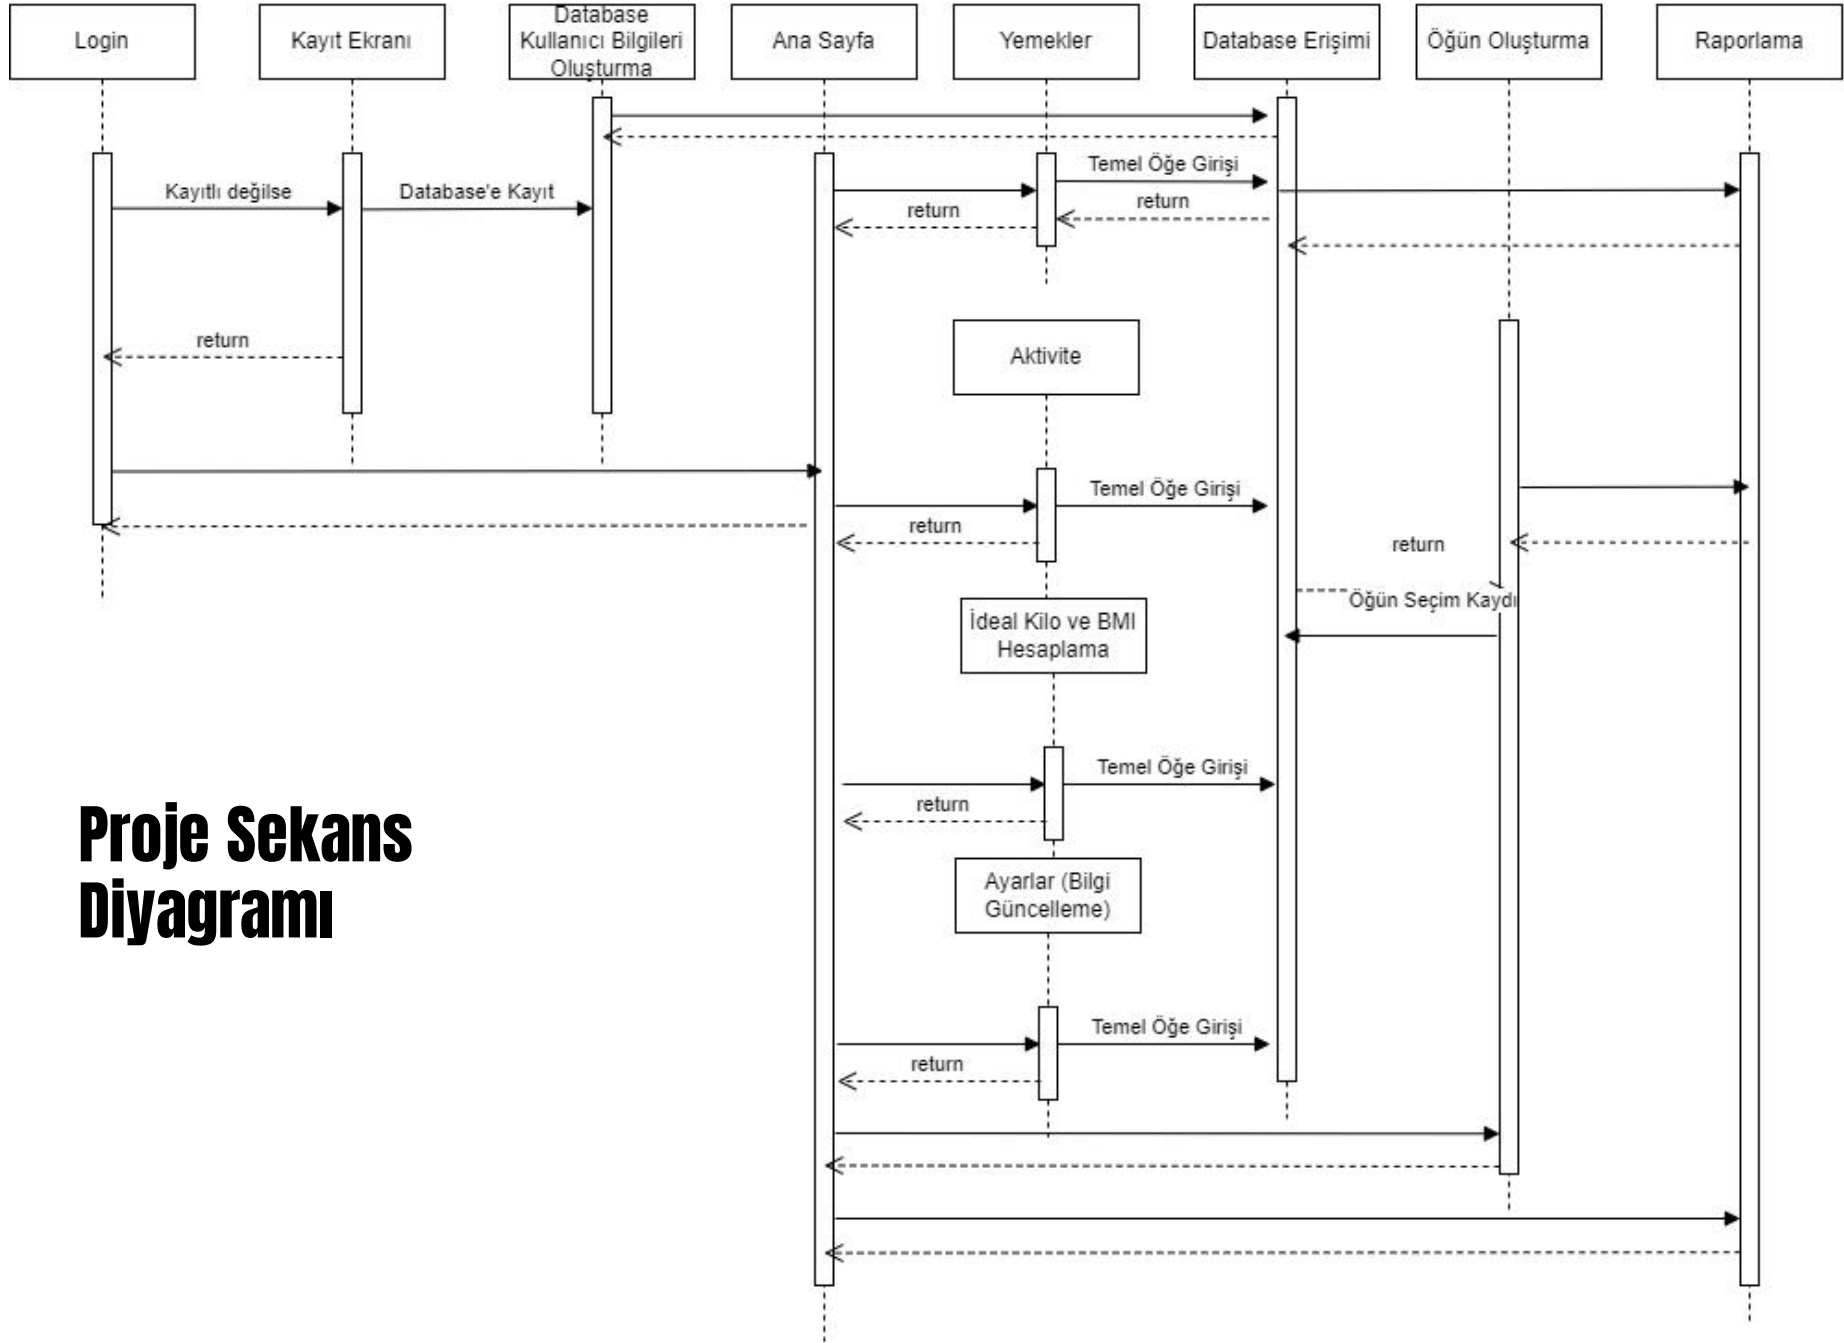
Login

Kayıt Ekranı

Database Kullanıcı Bilgileri Oluşturma

Ana Sayfa

Yemekler

Database Erişimi

Öğün Oluşturma

Raporlama

Temel Öğe Girişi

Kayıtlı değilse

Database'e Kayıt

return

return

return

Aktivite

Temel Öğe Girişi

return

return

Öğün Seçim Kaydı

İdeal Kilo ve BMI Hesaplama

Temel Öğe Girişi

return

Proje Sekans Diyagramı

Ayarlar (Bilgi Güncelleme)

Temel Öğe Girişi

return